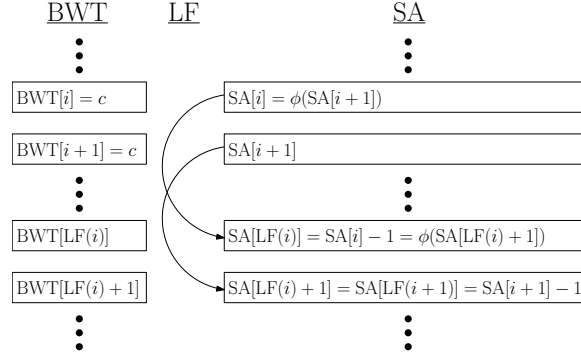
BWT LF SA

$\vdots$ $\vdots$

$\text{BWT}[i] = c$

$\text{SA}[i] = \phi(\text{SA}[i+1])$

$\text{BWT}[i+1] = c$

$\text{SA}[i+1]$

$\vdots$ $\vdots$

$\text{BWT}[\text{LF}(i)]$

$\text{SA}[\text{LF}(i)] = \text{SA}[i] - 1 = \phi(\text{SA}[\text{LF}(i)+1])$

$\text{BWT}[\text{LF}(i)+1]$

$\text{SA}[\text{LF}(i)+1] = \text{SA}[\text{LF}(i+1)] = \text{SA}[i+1] - 1$

$\vdots$ $\vdots$